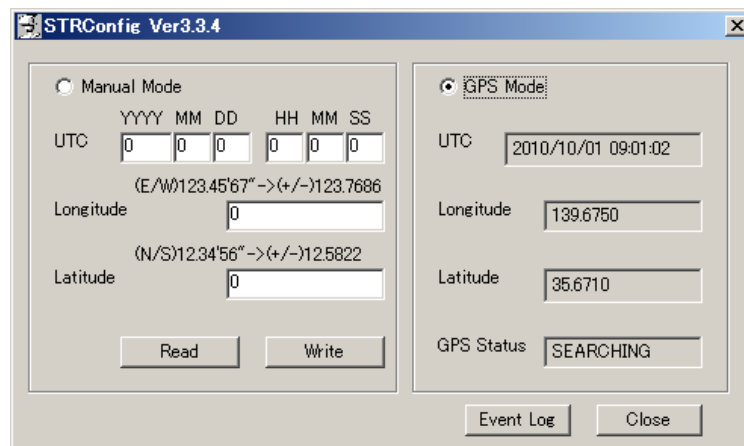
STRConfig Ver3.3.4

×

Manual Mode

YYYY MM DD HH MM SS

UTC 0 0 0 0 0 0

(E/W)123.45'67"->(+/-)123.7686

Longitude 0

(N/S)12.34'56"->(+/-)12.5822

Latitude 0

Read

Write

GPS Mode

UTC 2010/10/01 09:01:02

Longitude 139.6750

Latitude 35.6710

GPS Status SEARCHING

Event Log

Close